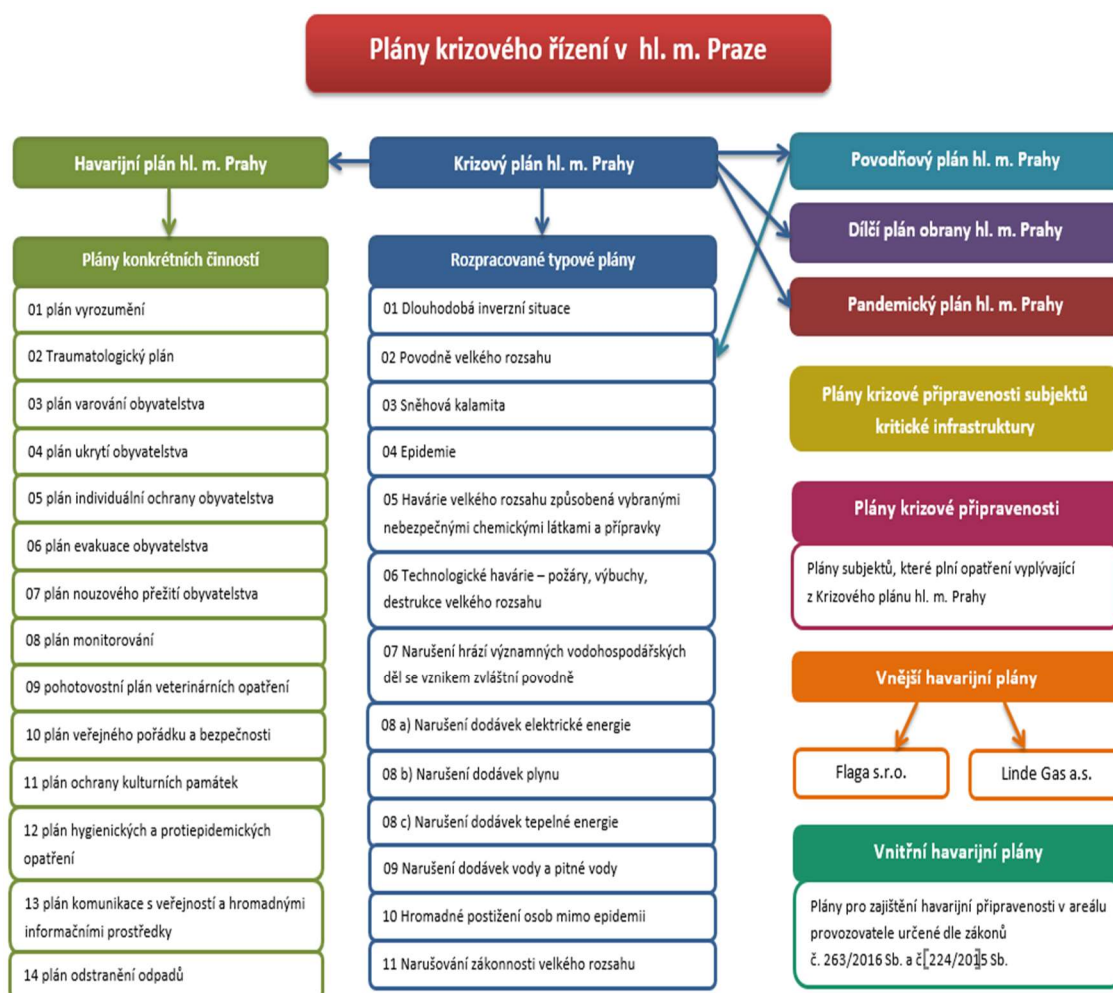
Plány krizového řízení v hl. m. Praze

Havarijní plán hl. m. Prahy

Plány konkrétních činností

01 plán vyrozumění

02 Traumatologický plán

03 plán varování obyvatelstva

04 plán ukrytí obyvatelstva

05 plán individuální ochrany obyvatelstva

06 plán evakuace obyvatelstva

07 plán nouzového přežití obyvatelstva

08 plán monitorování

09 pohotovostní plán veterinárních opatření

10 plán veřejného pořádku a bezpečnosti

11 plán ochrany kulturních památek

12 plán hygienických a protiepidemických opatření

13 plán komunikace s veřejností a hromadnými informačními prostředky

14 plán odstranění odpadů

Krizový plán hl. m. Prahy

Rozpracované typové plány

01 Dlouhodobá inverzní situace

02 Povodně velkého rozsahu

03 Sněhová kalamita

04 Epidemie

05 Havárie velkého rozsahu způsobená vybranými nebezpečnými chemickými látkami a přípravky

06 Technologické havárie – požáry, výbuchy, destrukce velkého rozsahu

07 Narušení hrází významných vodohospodářských děl se vznikem zvláštní povodně

08 a) Narušení dodávek elektrické energie

08 b) Narušení dodávek plynu

08 c) Narušení dodávek tepelné energie

09 Narušení dodávek vody a pitné vody

10 Hromadné postižení osob mimo epidemii

11 Narušování zákonnosti velkého rozsahu

Povodňový plán hl. m. Prahy

Dílčí plán obrany hl. m. Prahy

Pandemický plán hl. m. Prahy

Plány krizové připravenosti subjektů kritické infrastruktury

Plány krizové připravenosti

Plány subjektů, které plní opatření vyplývající z Krizového plánu hl. m. Prahy

Vnější havarijní plány

Flaga s.r.o.

Linde Gas a.s.

Vnitřní havarijní plány

Plány pro zajištění havarijní připravenosti v areálu provozovatele určené dle zákonů č. 263/2016 Sb. a č. 224/2015 Sb.